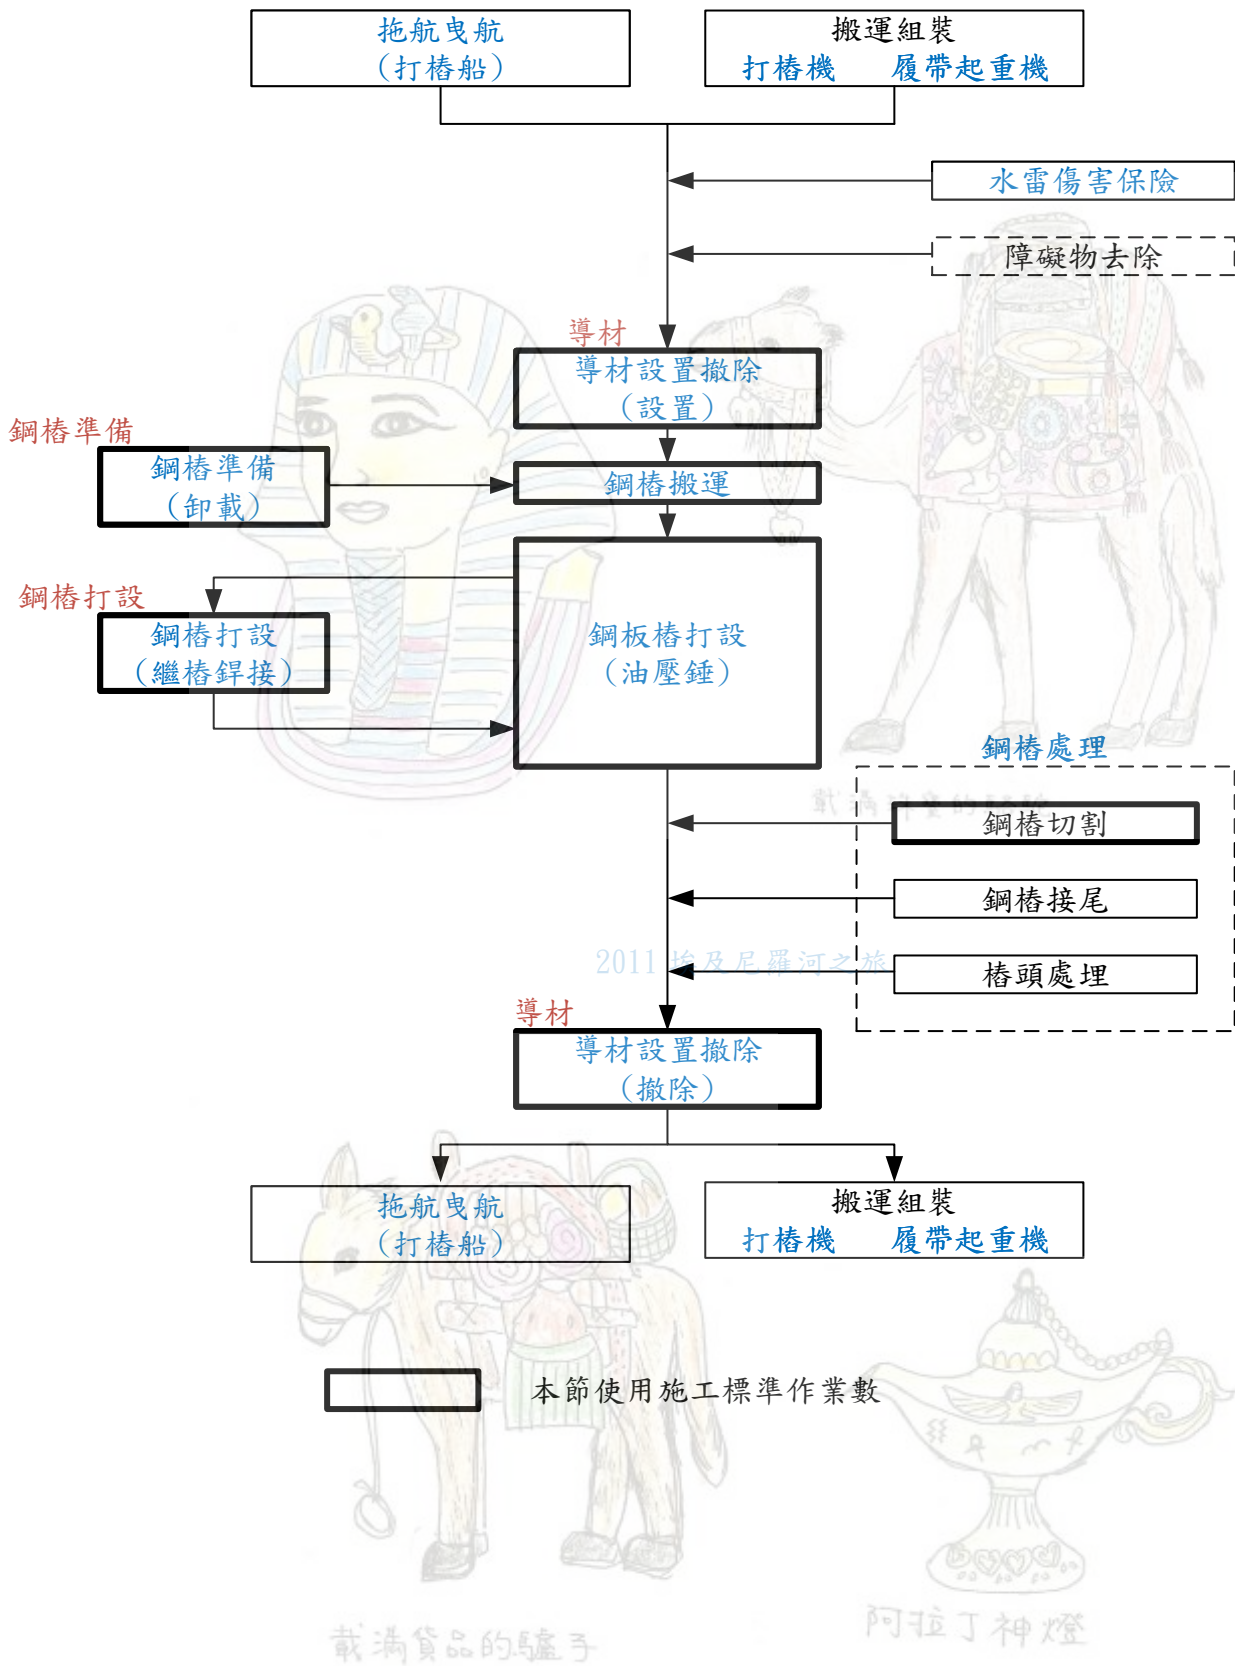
拖航曳航
(打樁船)

搬運組裝
打樁機　履帶起重機

水雷傷害保險

障礙物去除

導材
導材設置撤除
(設置)

鋼樁準備
鋼樁準備
(卸載)

鋼樁搬運

鋼樁打設
鋼樁打設
(繼樁銲接)

鋼板樁打設
(油壓錘)

鋼樁處理

獻給神靈的禮物

鋼樁切割

鋼樁接尾

2011 埃及尼羅河之旅

樁頭處理

導材
導材設置撤除
(撤除)

拖航曳航
(打樁船)

搬運組裝
打樁機　履帶起重機

本節使用施工標準作業數

載滿貨品的驢子

阿拉丁神燈